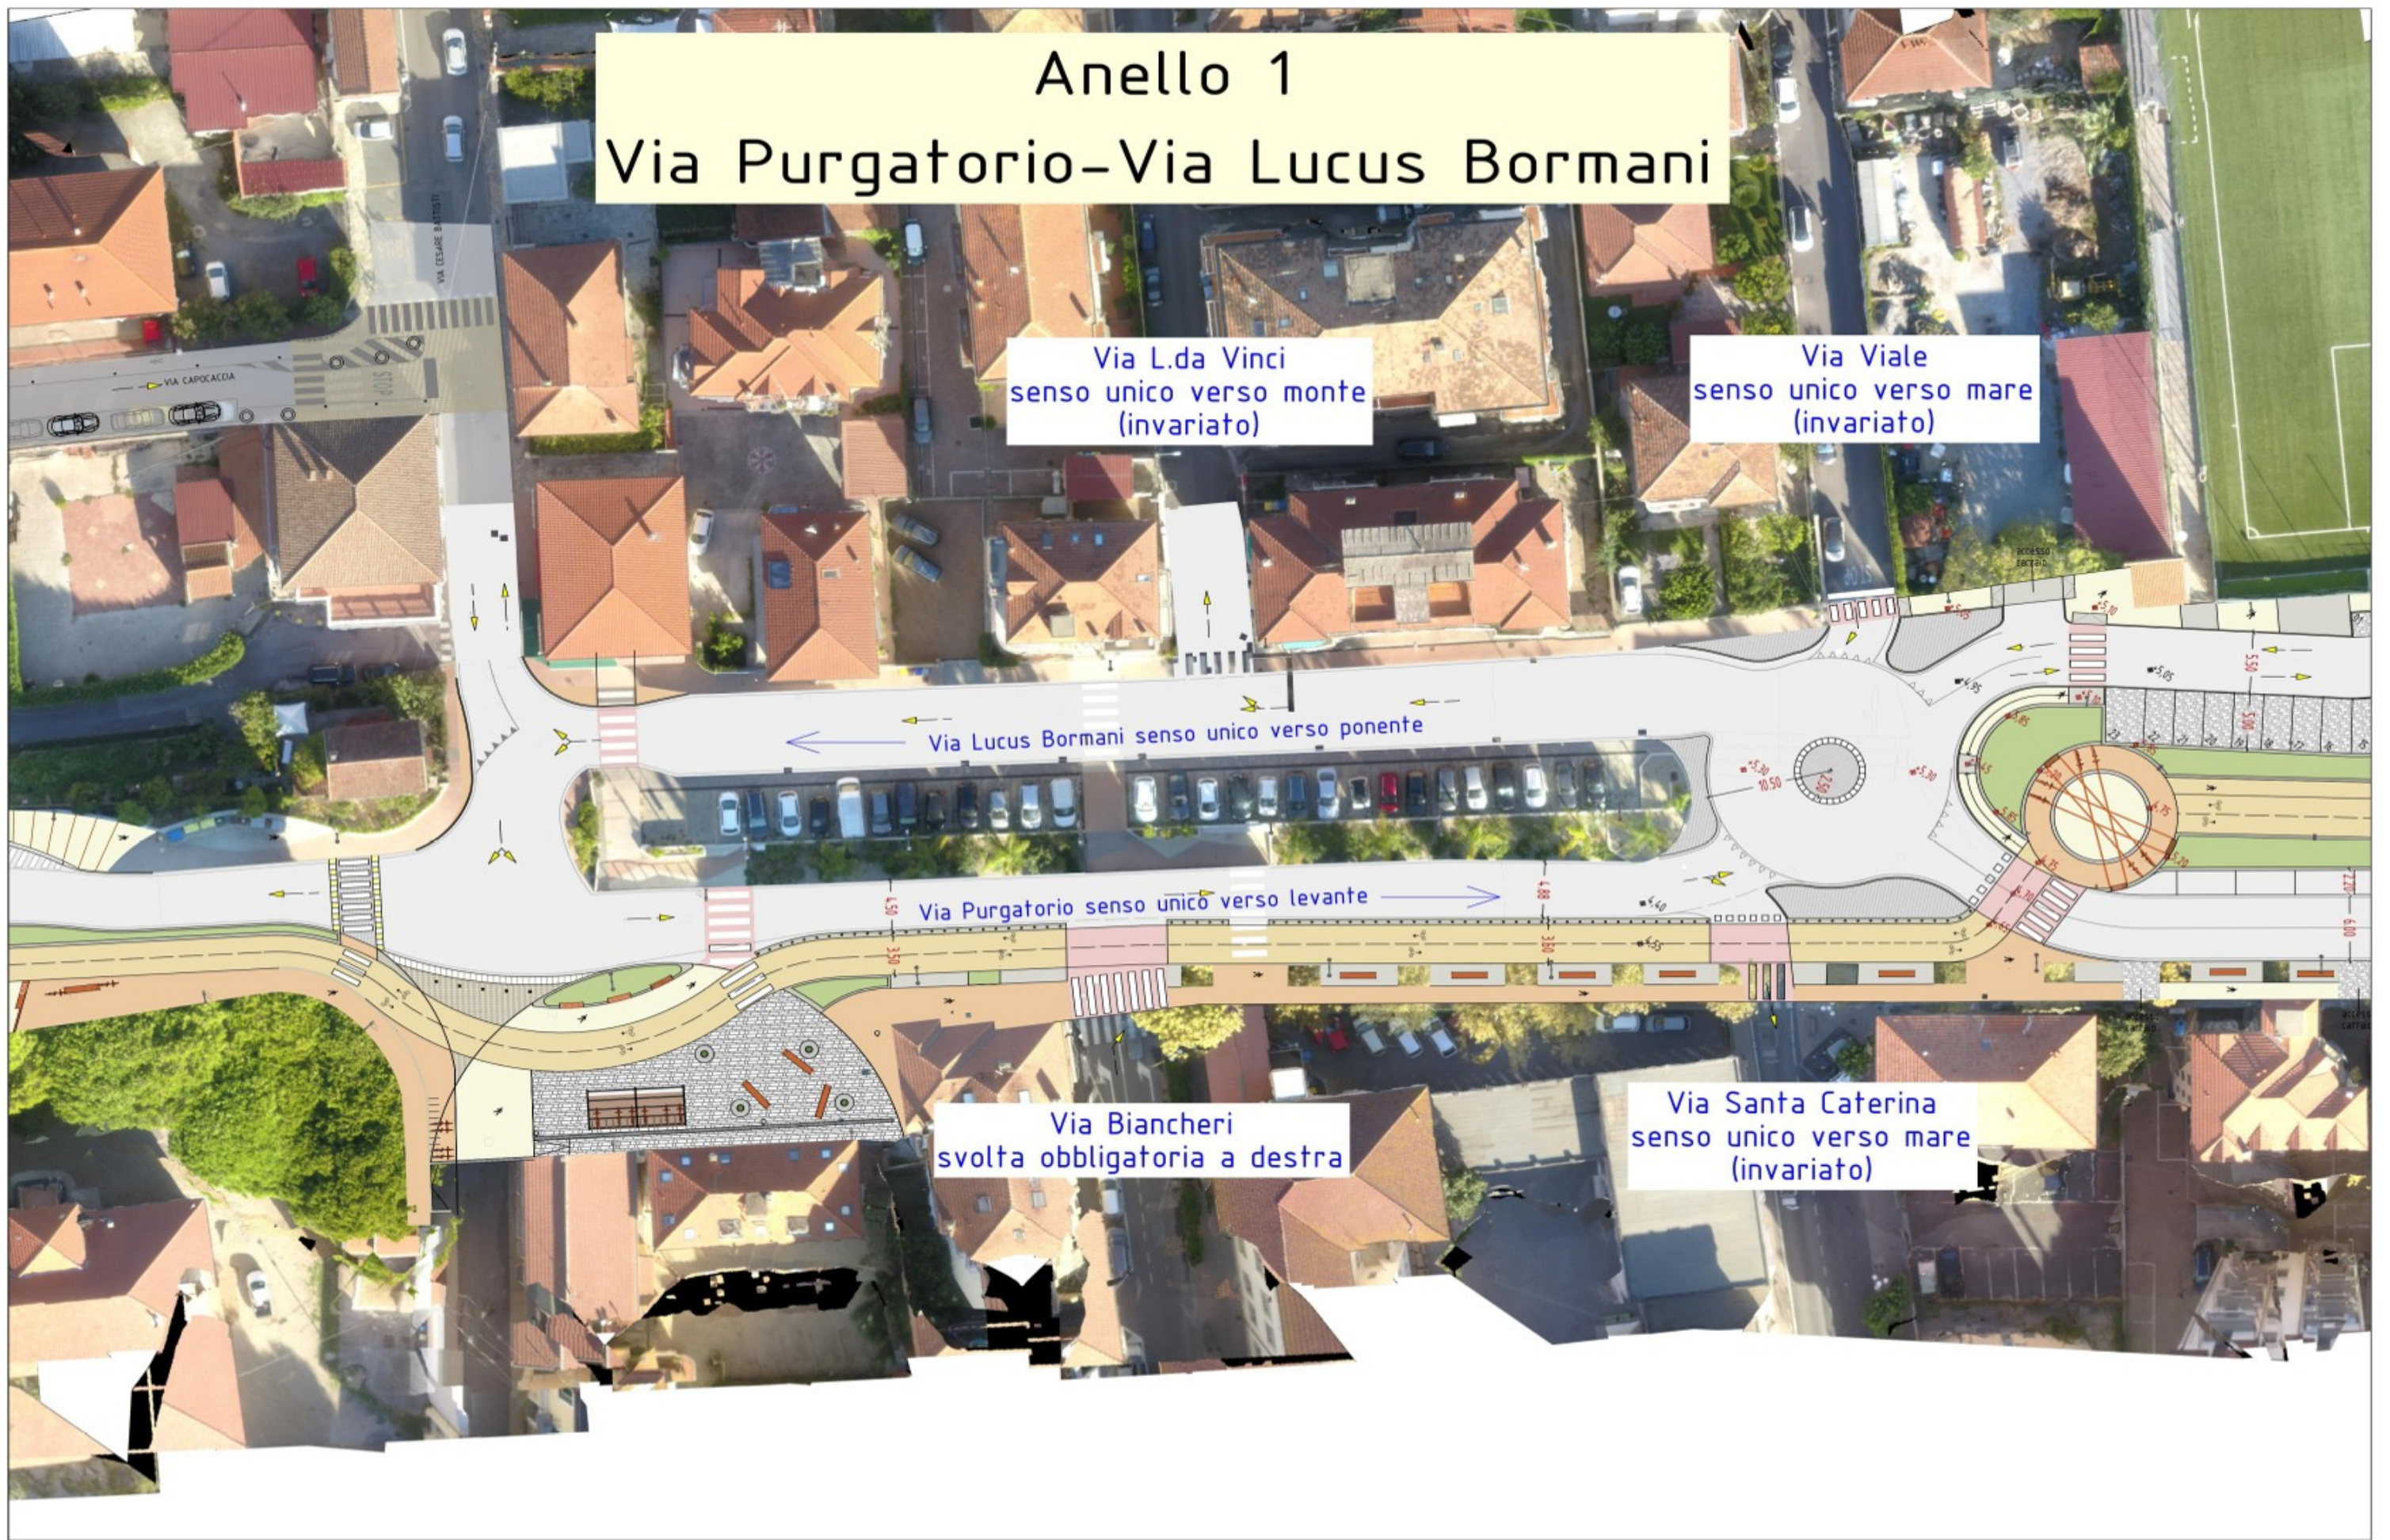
Anello 1
Via Purgatorio-Via Lucus Bormani

VIA CESARE BATTISTI

VIA CAPOCACCIA

Via L.da Vinci
senso unico verso monte
(invariato)

Via Viale
senso unico verso mare
(invariato)

Via Lucus Bormani senso unico verso ponente

Via Purgatorio senso unico verso levante

Via Biancheri
svolta obbligatoria a destra

Via Santa Caterina
senso unico verso mare
(invariato)